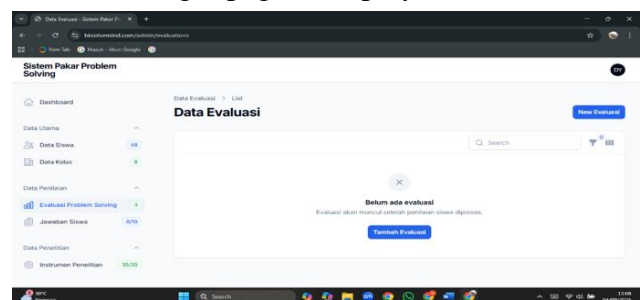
Data Evaluasi - Sistem Pakar P... ×  +

bkiselvemind.com/admin/evaluations

New Tab  Masuk - Akun Google

Sistem Pakar Problem Solving

DY

Dashboard

Data Utama

Data Siswa 48

Data Kelas 8

Data Penilaian

Evaluasi Problem Solving 3

Jawaban Siswa 6/10

Data Penelitian

Instrumen Penelitian 35/35

Data Evaluasi > List

Data Evaluasi

New Evaluasi

Search

Belum ada evaluasi

Evaluasi akan muncul setelah penilaian siswa diproses.

Tambah Evaluasi

30°C

Search

13:08